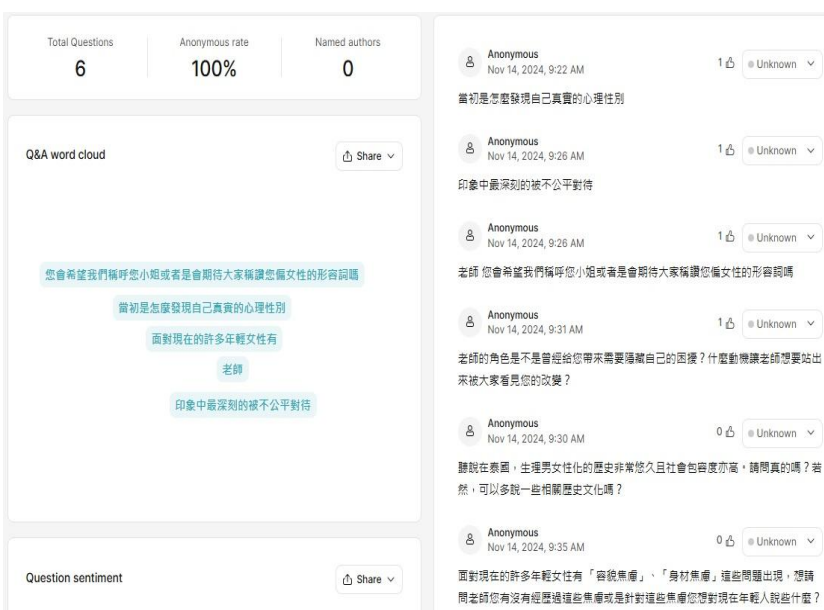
Total Questions
6

Anonymous rate
100%

Named authors
0

Q&A word cloud

Share

您會希望我們稱呼您小姐或者是會期待大家稱讚您偏女性的形容詞嗎

當初是怎麼發現自己真實的心理性別

面對現在的許多年輕女性有

老師

印象中最深刻的被不公平對待

Question sentiment

Share

Anonymous
Nov 14, 2024, 9:22 AM
1
Unknown
當初是怎麼發現自己真實的心理性別

Anonymous
Nov 14, 2024, 9:26 AM
1
Unknown
印象中最深刻的被不公平對待

Anonymous
Nov 14, 2024, 9:26 AM
1
Unknown
老師 您會希望我們稱呼您小姐或者是會期待大家稱讚您偏女性的形容詞嗎

Anonymous
Nov 14, 2024, 9:31 AM
1
Unknown
老師的角色是不是曾經給您帶來需要隱藏自己的困擾？什麼動機讓老師想要站出來被大家看見您的改變？

Anonymous
Nov 14, 2024, 9:30 AM
0
Unknown
聽說在泰國，生理男女性化的歷史非常悠久且社會包容度亦高，請問真的嗎？若然，可以多說一些相關歷史文化嗎？

Anonymous
Nov 14, 2024, 9:35 AM
0
Unknown
面對現在的許多年輕女性有「容貌焦慮」、「身材焦慮」這些問題出現，想請問老師您有沒有經歷過這些焦慮或是針對這些焦慮您想對現在年輕人說些什麼？